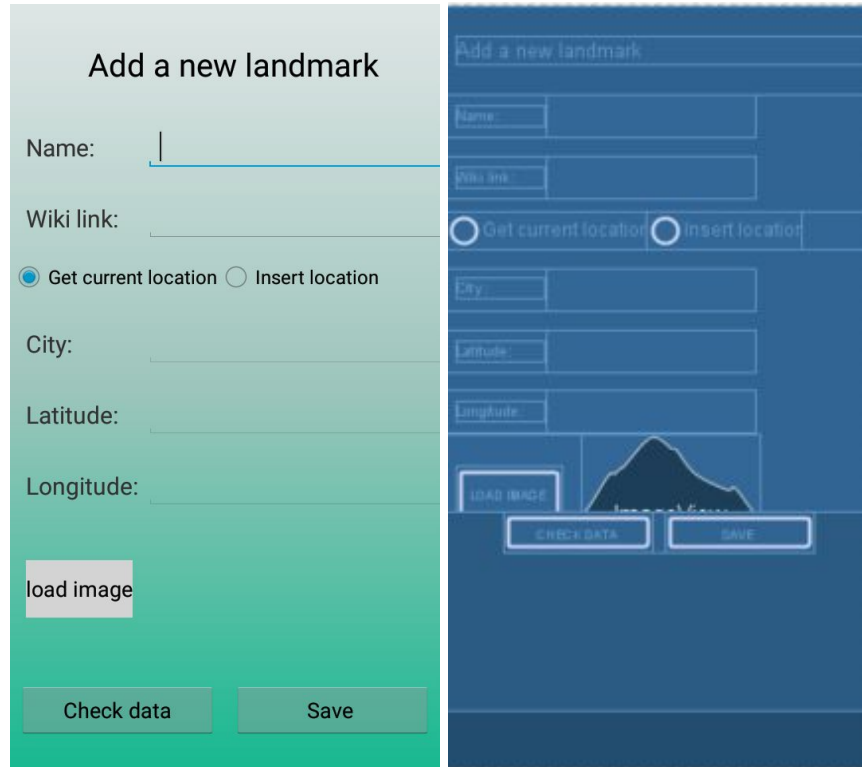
Add a new landmark

Name:

Wiki link:

Get current location Insert location

City:

Latitude:

Longitude:

load image

Check data

Save

Add a new landmark

Name:

Wiki link:

Get current location Insert location

City:

Latitude:

Longitude:

LOAD IMAGE

ImageView

CHECK DATA

SAVE